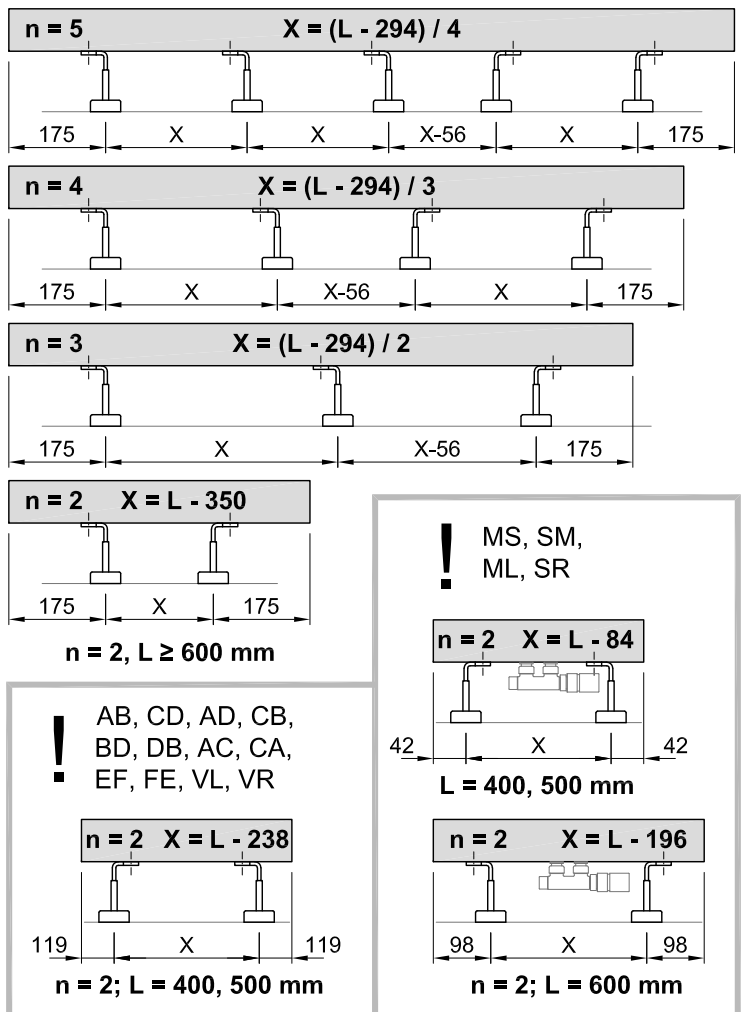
n = 5 X = (L - 294) / 4

175 X X X-56 X 175

n = 4 X = (L - 294) / 3

175 X X-56 X 175

n = 3 X = (L - 294) / 2

175 X X-56 175

n = 2 X = L - 350

175 X 175

n = 2, L ≥ 600 mm

!
MS, SM, ML, SR

n = 2 X = L - 84

42 X 42

L = 400, 500 mm

n = 2 X = L - 196

98 X 98

n = 2; L = 600 mm

!
AB, CD, AD, CB, BD, DB, AC, CA, EF, FE, VL, VR

n = 2 X = L - 238

119 X 119

n = 2; L = 400, 500 mm